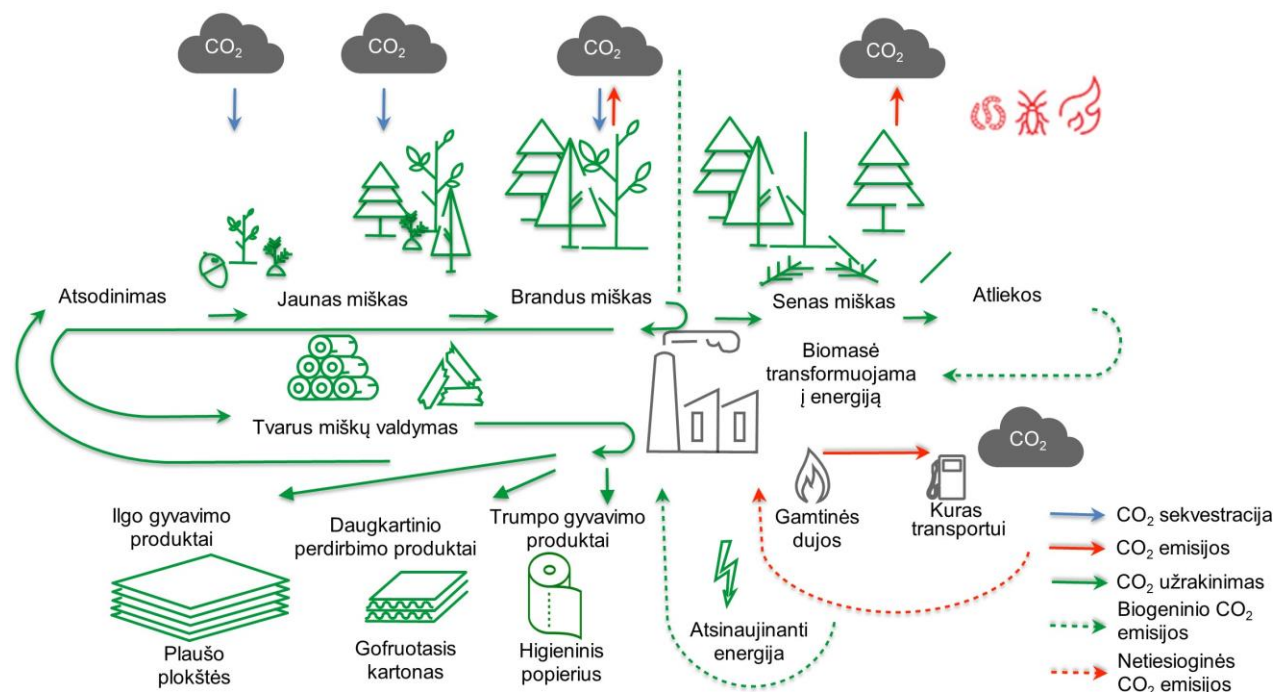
$CO_2$

$CO_2$

$CO_2$

$CO_2$

Atsodinimas

Jaunas miškas

Brandus miškas

Senas miškas

Atliekos

Biomasė transformuojama į energiją

Tvarus miškų valdymas

$CO_2$

Gamtinės dujos

Kuras transportui

Ilgo gyvavimo produktai

Daugkartinio perdirbimo produktai

Trumpo gyvavimo produktai

Plaušo plokštės

Gofruotasis kartonas

Higieninis popierius

Atsinaujinanti energija

$CO_2$ sekvestracija

$CO_2$ emisijos

$CO_2$ užrakinimas

Biogeninio $CO_2$ emisijos

Netiesioginės $CO_2$ emisijos